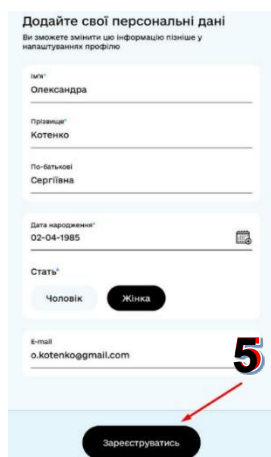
Додайте свої персональні дані
Ви зможете змінити цю інформацію пізніше у налаштуваннях профілю

Ім'я*
Олександра

Прізвище*
Котенко

По-батькові
Сергіївна

Дата народження*
02-04-1985

Стать*

Чоловік

Жінка

E-mail
o.kotenko@gmail.com

5

Зареєструватись